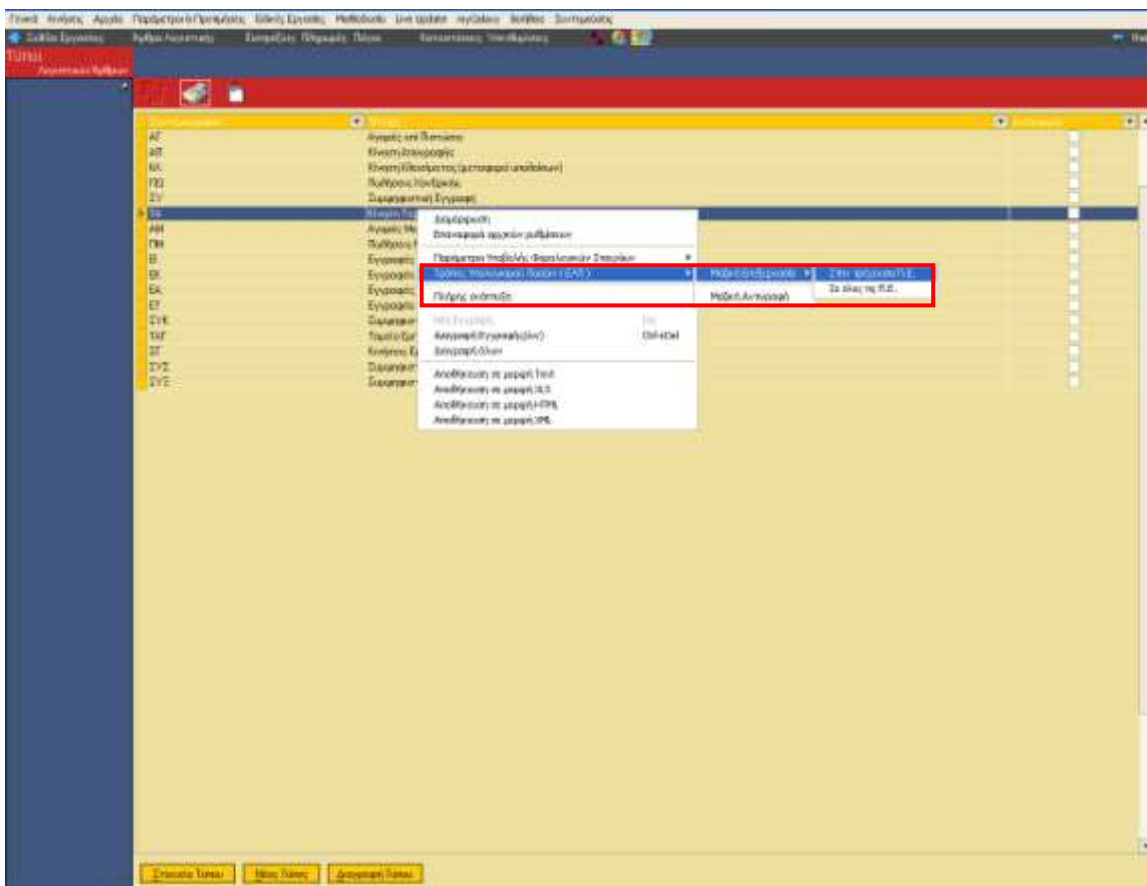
Γενικά Αναζητ. Αρχεία Παράμετροι & Προτιμήσεις Ειδικές Εργασίες Μεθοδολογία Live Update myGalaxy Βοήθεια Συντομεύσεις

Σαλόνι Εργασίας Άρθρα Λογιστικής Εισπράξεις Πληρωμές Πόρων Καταστάσεις Υπολογισμούς

Τύποι
Λογιστικών Άρθρων

| Συντομογραφία | Τίτλος | Ανενεργός |
|---|---|---|
| ΑΓ | Αγορές από Προμήθεια | |
| ΑΠ | Κίνηση Απόσβεσης | |
| ΚΑ | Κίνηση Κλεισίματος (μεταφορά υπολοίπων) | |
| ΠΞ | Πωλήσεις Χονδρικής | |
| ΣΥ | Συμψηφιστική Εγγραφή | |
| ΤΚ | Κίνηση Τα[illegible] | |
| ΑΜ | Αγορές Με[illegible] | |
| ΠΜ | Πωλήσεις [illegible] | |
| Β | Εγγραφές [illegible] | |
| ΕΚ | Εγγραφές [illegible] | |
| ΕΛ | Εγγραφές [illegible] | |
| ΕΓ | Εγγραφές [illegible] | |
| ΣΥΚ | Συμψηφιστ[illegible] | |
| ΤΑΓ | Ταμείο Εμ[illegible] | |
| ΣΤ | Κινήσεις Σ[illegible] | |
| ΣΥΣ | Συμψηφιστ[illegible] | |
| ΣΥΣ | Συμψηφιστ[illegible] | |

Διαμόρφωση
Επαναφορά αρχικών ρυθμίσεων
Παράμετροι Υποβολής Φορολογικών Στοιχείων
Τρόπος Υπολογισμού Πεδίου (ΕΛΠ)
Πλήρης ανάπτυξη
Νέα Εγγραφή Ins
Διαγραφή Εγγραφής(ών) Ctrl+Del
Διαγραφή όλων
Αποθήκευση σε μορφή Text
Αποθήκευση σε μορφή XLS
Αποθήκευση σε μορφή HTML
Αποθήκευση σε μορφή XML

Μαζική Επεξεργασία
Μαζική Αντιγραφή

Στην τρέχουσα Π.Ε.
Σε όλες τις Π.Ε.

Στοιχεία Τύπου Νέος Τύπος Διαγραφή Τύπου